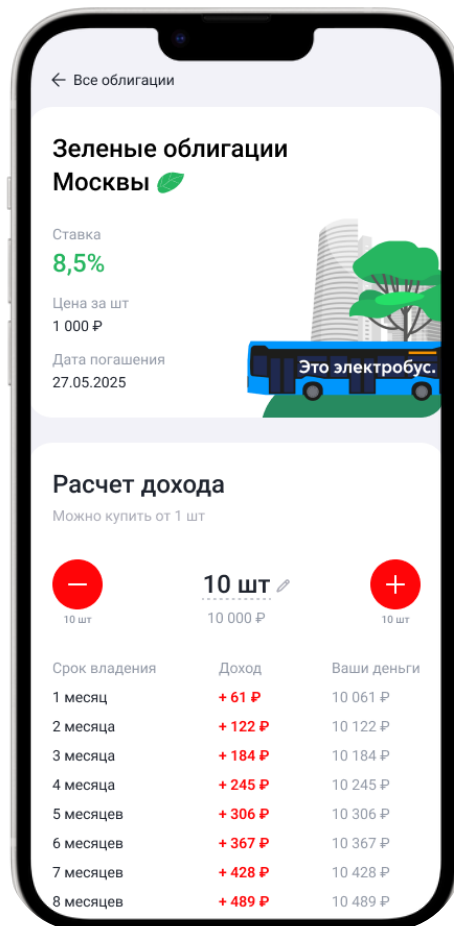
← Все облигации

Зеленые облигации Москвы

Ставка
8,5%

Цена за шт
1 000 ₽

Дата погашения
27.05.2025

Это электробус.

Расчет дохода
Можно купить от 1 шт

10 шт

10 шт
10 000 ₽

10 шт

| Срок владения | Доход | Ваши деньги |
|---|---|---|
| 1 месяц | + 61 ₽ | 10 061 ₽ |
| 2 месяца | + 122 ₽ | 10 122 ₽ |
| 3 месяца | + 184 ₽ | 10 184 ₽ |
| 4 месяца | + 245 ₽ | 10 245 ₽ |
| 5 месяцев | + 306 ₽ | 10 306 ₽ |
| 6 месяцев | + 367 ₽ | 10 367 ₽ |
| 7 месяцев | + 428 ₽ | 10 428 ₽ |
| 8 месяцев | + 489 ₽ | 10 489 ₽ |